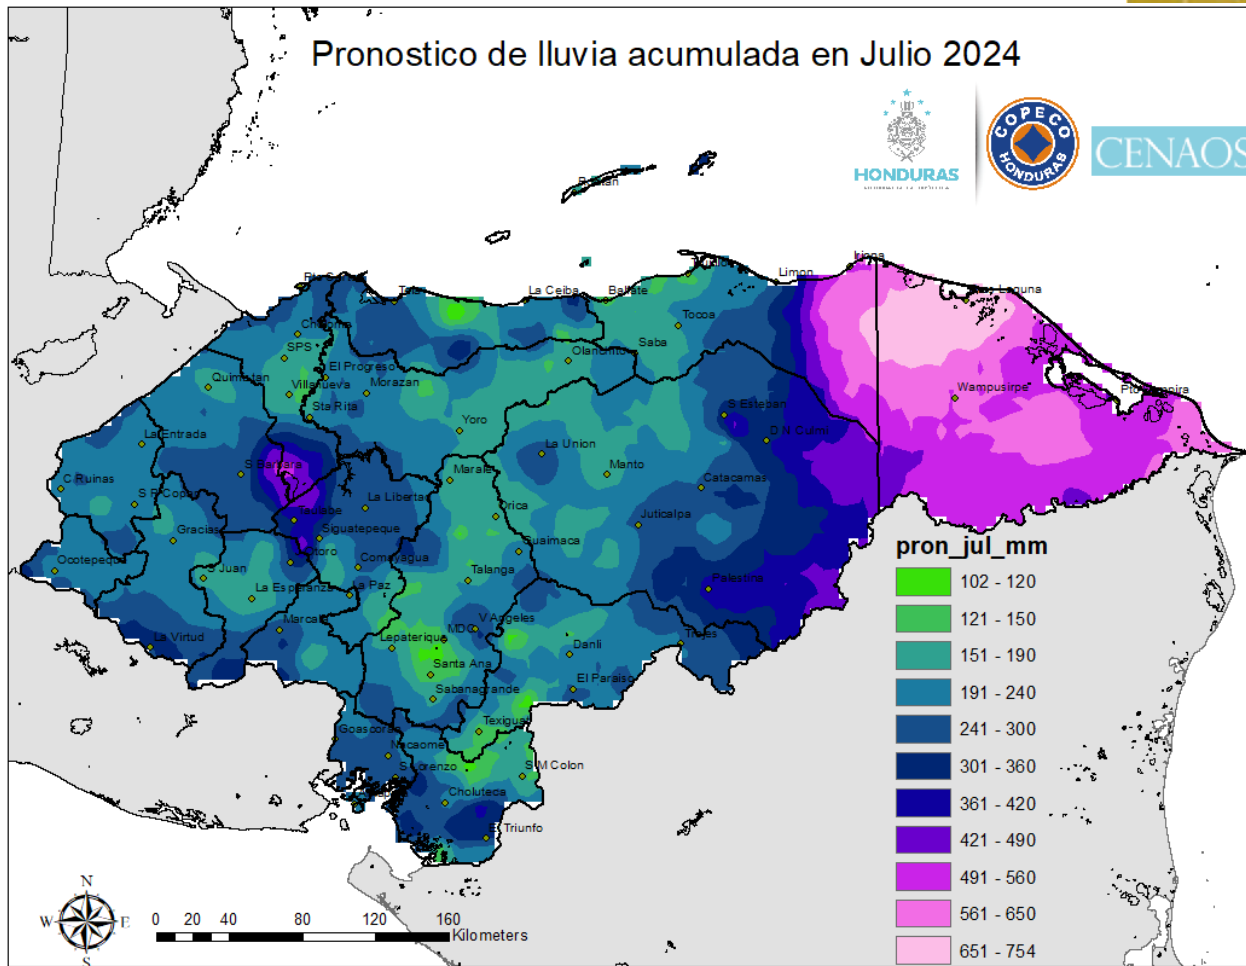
Pronostico de lluvia acumulada en Julio 2024

HONDURAS

COPECO HONDURAS

CENAOS

R Roatan
Pto Cortes
Tela
La Ceiba
Balfate
Trujillo
Limon
Iriona
Bvs Laguna
Tocoa
Saba
Olanchito
Choloma
SPS
El Progreso
Quimistan
Villanueva
Morazan
Sta Rita
La Entrada
Yoro
S Esteban
D N Culmi
Wampusirpe
Pto Lempira
La Union
S Barbara
Marale
Manto
Catacamas
C Ruinas
S R Copan
La Libertad
Orica
Juticalpa
Gracias
Taulabe
Siguatepeque
Guaimaca
Ocotepeque
Siguatepeque
Otoro
Comayagua
S Juan
La Esperanza
La Paz
Talanga
Palestina
Marcala
La Virtud
MDC
V Angeles
Lepaterique
Danli
Trojes
Santa Ana
El Paraiso
Sabanagrande
Goascoran
Texiguat
Nacaome
S Lorenzo
S M Colon
Choluteca
Triunfo

pron_jul_mm
102 - 120
121 - 150
151 - 190
191 - 240
241 - 300
301 - 360
361 - 420
421 - 490
491 - 560
561 - 650
651 - 754

N
W
E
S
0 20 40 80 120 160
Kilometers